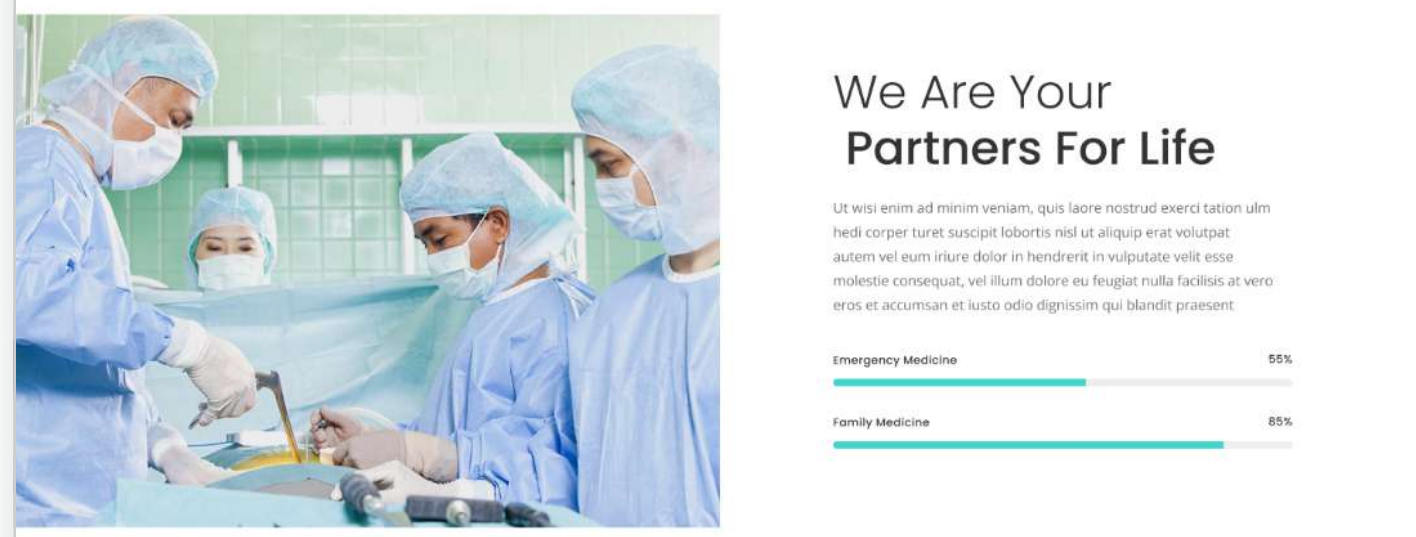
We Are Your
Partners For Life

Ut wisi enim ad minim veniam, quis laore nostrud exerci tation ulm hedi corper turet suscipit lobortis nisl ut aliquip erat volutpat autem vel eum iriure dolor in hendrerit in vulputate velit esse molestie consequat, vel illum dolore eu feugiat nulla facilisis at vero eros et accumsan et iusto odio dignissim qui blandit praesent

Emergency Medicine 55%

Family Medicine 85%